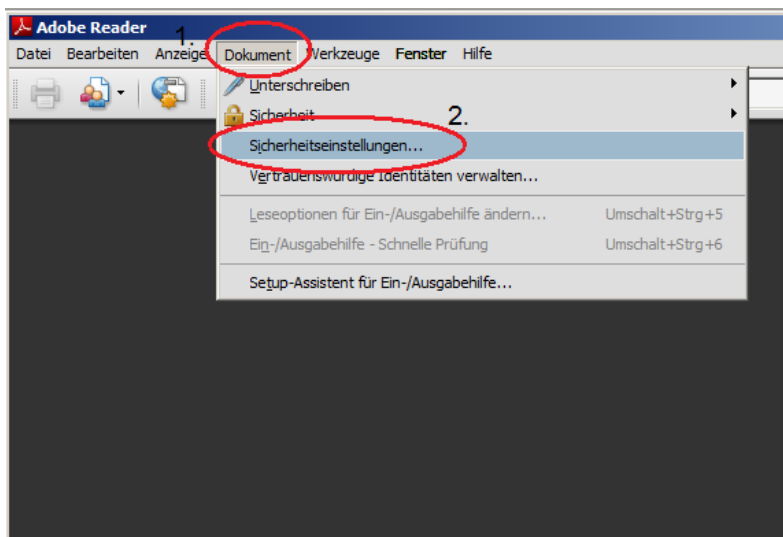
Adobe Reader

Datei Bearbeiten Anzeige 1. Dokument Werkzeuge Fenster Hilfe

Unterschreiben
Sicherheit 2.
Sicherheitseinstellungen...
Vertrauenswürdige Identitäten verwalten...
Leseoptionen für Ein-/Ausgabehilfe ändern... Umschalt+Strg+5
Ein-/Ausgabehilfe - Schnelle Prüfung Umschalt+Strg+6
Setup-Assistent für Ein-/Ausgabehilfe...